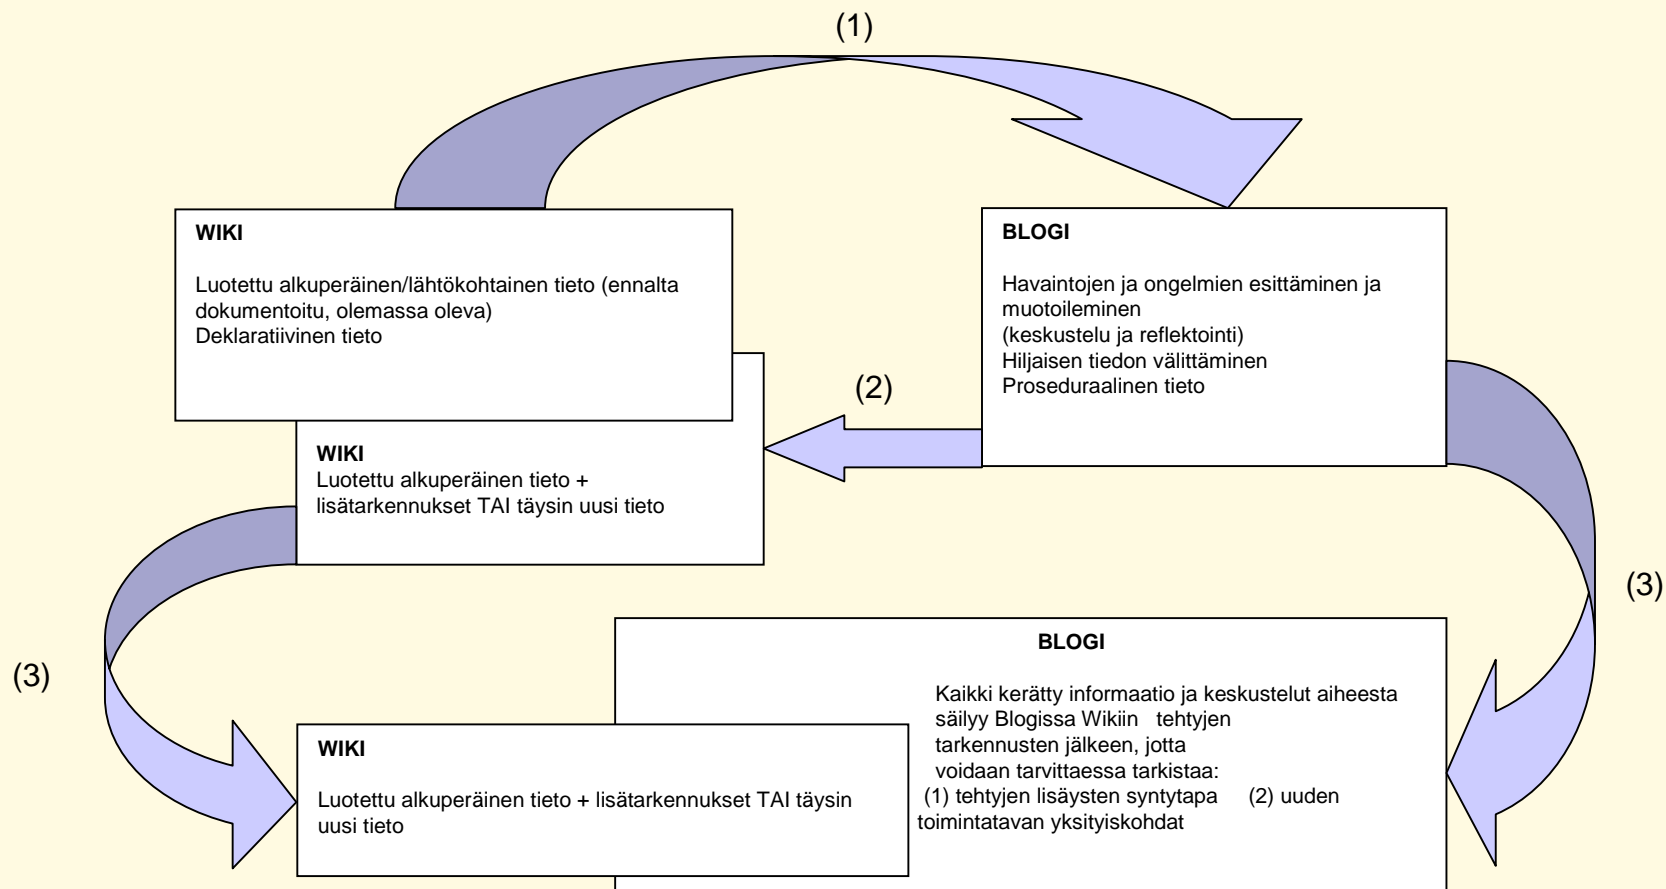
(1)

WIKI

Luotettu alkuperäinen/lähtökohtainen tieto (ennalta dokumentoitu, olemassa oleva)
Deklaratiivinen tieto

BLOGI

Havaintojen ja ongelmien esittäminen ja muotoileminen
(keskustelu ja reflektointi)
Hiljaisen tiedon välittäminen
Proseduraalinen tieto

(2)

WIKI
Luotettu alkuperäinen tieto + lisätarkennukset TAI täysin uusi tieto

(3)

(3)

BLOGI

Kaikki kerätty informaatio ja keskustelut aiheesta säilyy Blogissa Wikiin tehtyjen tarkennusten jälkeen, jotta voidaan tarvittaessa tarkistaa:
(1) tehtyjen lisäysten syntytapa (2) uuden toimintatavan yksityiskohdat

WIKI

Luotettu alkuperäinen tieto + lisätarkennukset TAI täysin uusi tieto